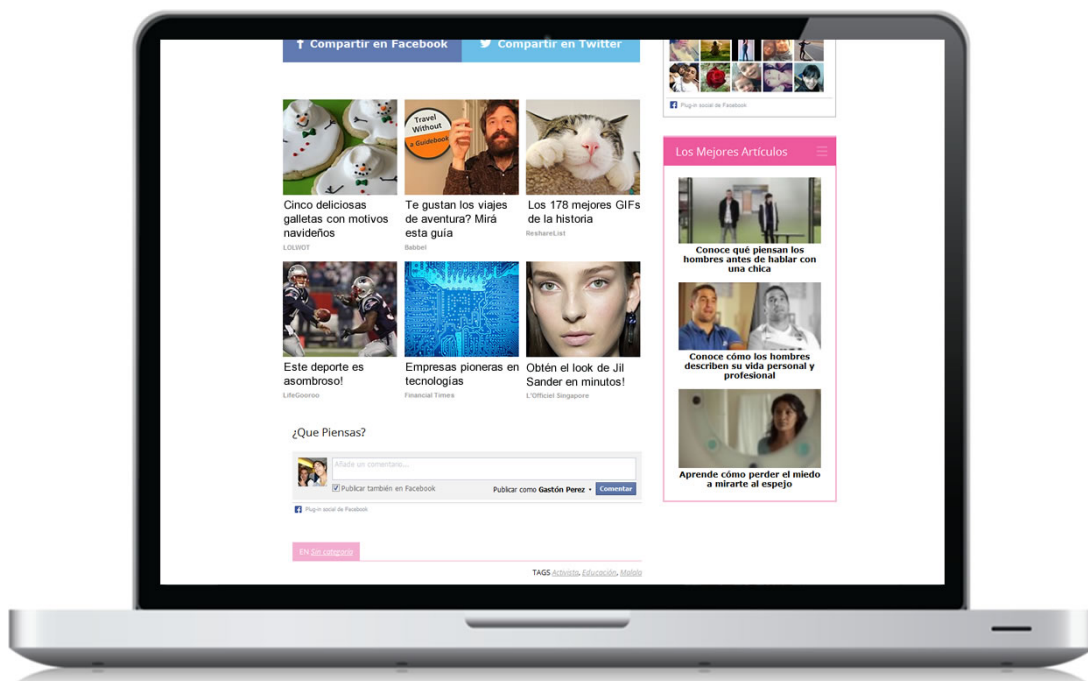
Compartir en Facebook
Compartir en Twitter

Plug-in social de Facebook

Los Mejores Artículos

Travel Without a Guidebook

Cinco deliciosas galletas con motivos navideños
LOLWOT

Te gustan los viajes de aventura? Mirá esta guía
Babbel

Los 178 mejores GIFs de la historia
ReshareList

Este deporte es asombroso!
LifeGooroo

Empresas pioneras en tecnologías
Financial Times

Obtén el look de Jil Sander en minutos!
L'Officiel Singapore

Conoce qué piensan los hombres antes de hablar con una chica

Conoce cómo los hombres describen su vida personal y profesional

Aprende cómo perder el miedo a mirarte al espejo

¿Que Piensas?

Añade un comentario...
Publicar también en Facebook
Publicar como Gastón Perez
Comentar
Plug-in social de Facebook

EN Sin categoría

TAGS Activista, Educación, Malala